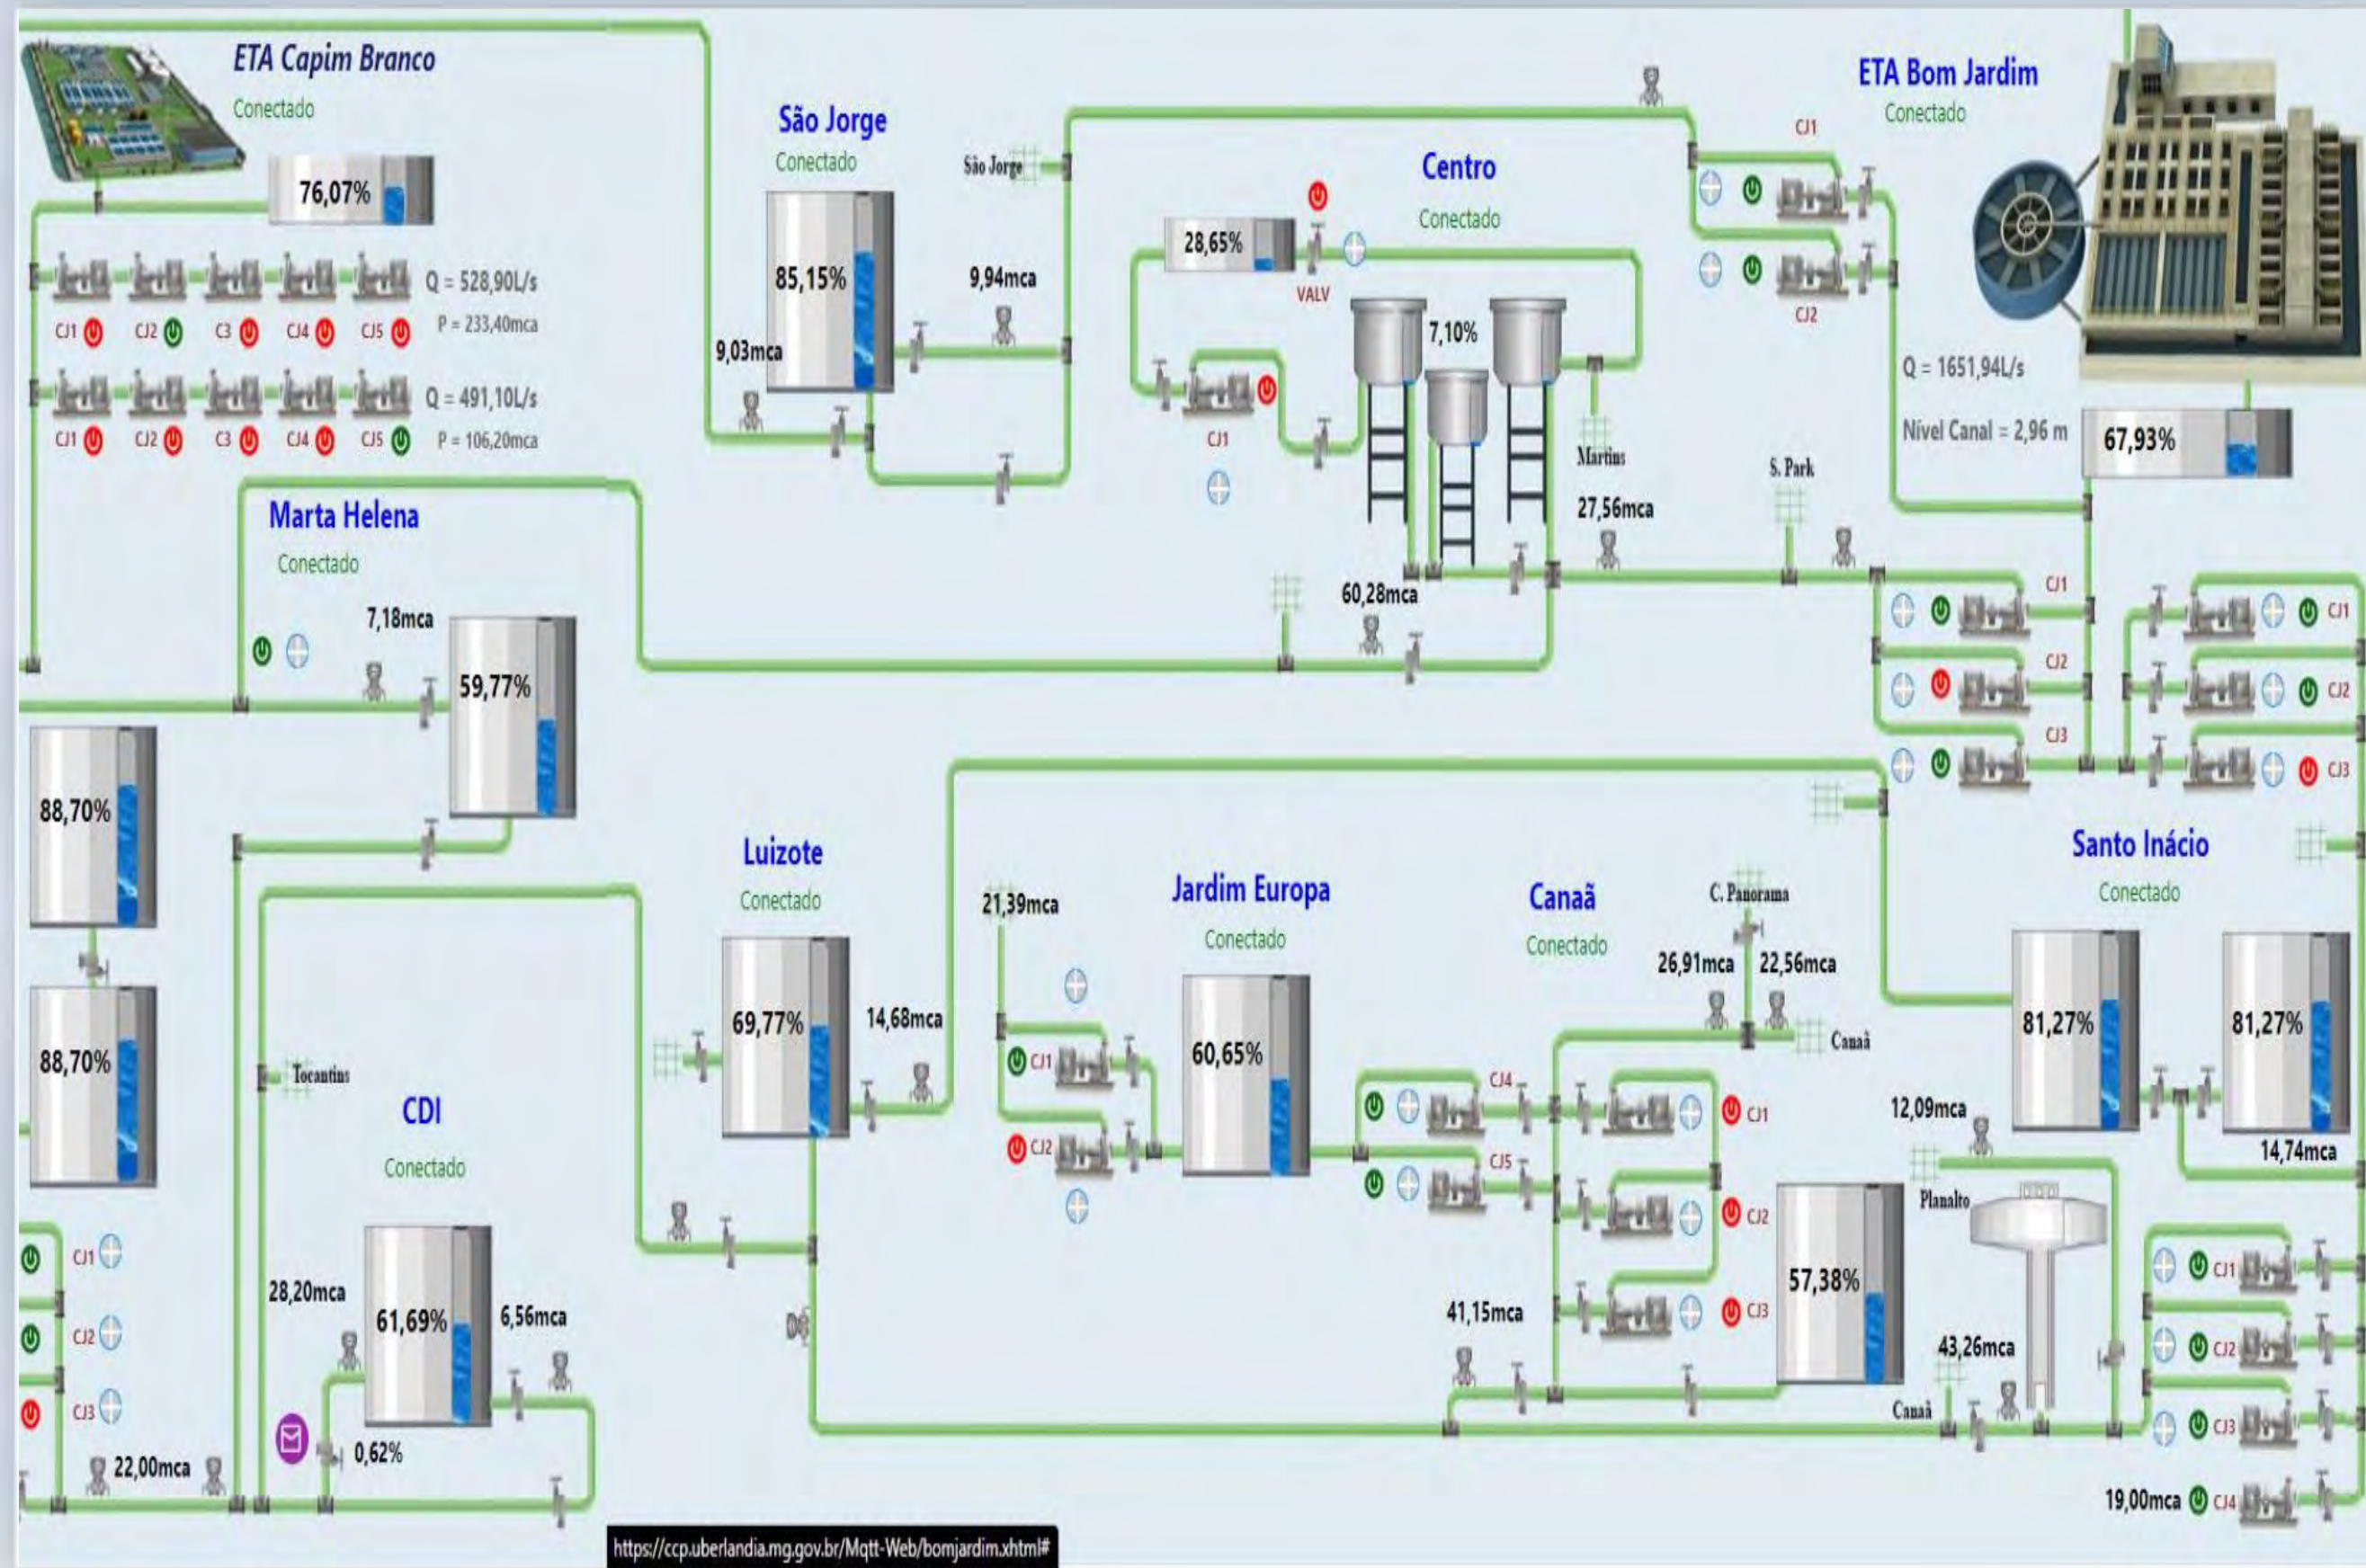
ETA Capim Branco
Conectado
76,07%
Q = 528,90L/s
P = 233,40mca
CJ1 CJ2 C3 CJ4 CJ5
Q = 491,10L/s
P = 106,20mca
CJ1 CJ2 C3 CJ4 CJ5

São Jorge
Conectado
São Jorge
85,15%
9,94mca
9,03mca

Centro
Conectado
28,65%
VALV
7,10%
CJ1
Martins

ETA Bom Jardim
Conectado
CJ1
CJ2
Q = 1651,94L/s
Nível Canal = 2,96 m
67,93%
S. Park
27,56mca

Marta Helena
Conectado
7,18mca
59,77%
60,28mca

CJ1
CJ2
CJ3
CJ1
CJ2
CJ3

88,70%
88,70%

Luizote
Conectado
69,77%
14,68mca

21,39mca
Jardim Europa
Conectado
CJ1
CJ2
60,65%

Canaã
Conectado
C. Panorama
26,91mca
22,56mca
Canaã
CJ4
CJ5
CJ1
CJ2
CJ3
41,15mca
57,38%

Santo Inácio
Conectado
81,27%
81,27%
12,09mca
14,74mca
Planalto
43,26mca
Canaã
CJ1
CJ2
CJ3
19,00mca CJ4

Tocantins
CDI
Conectado
28,20mca
61,69%
6,56mca
0,62%
CJ1
CJ2
CJ3
22,00mca

https://ccp.uberlandia.mg.gov.br/Mqtt-Web/bomjardim.xhtml#